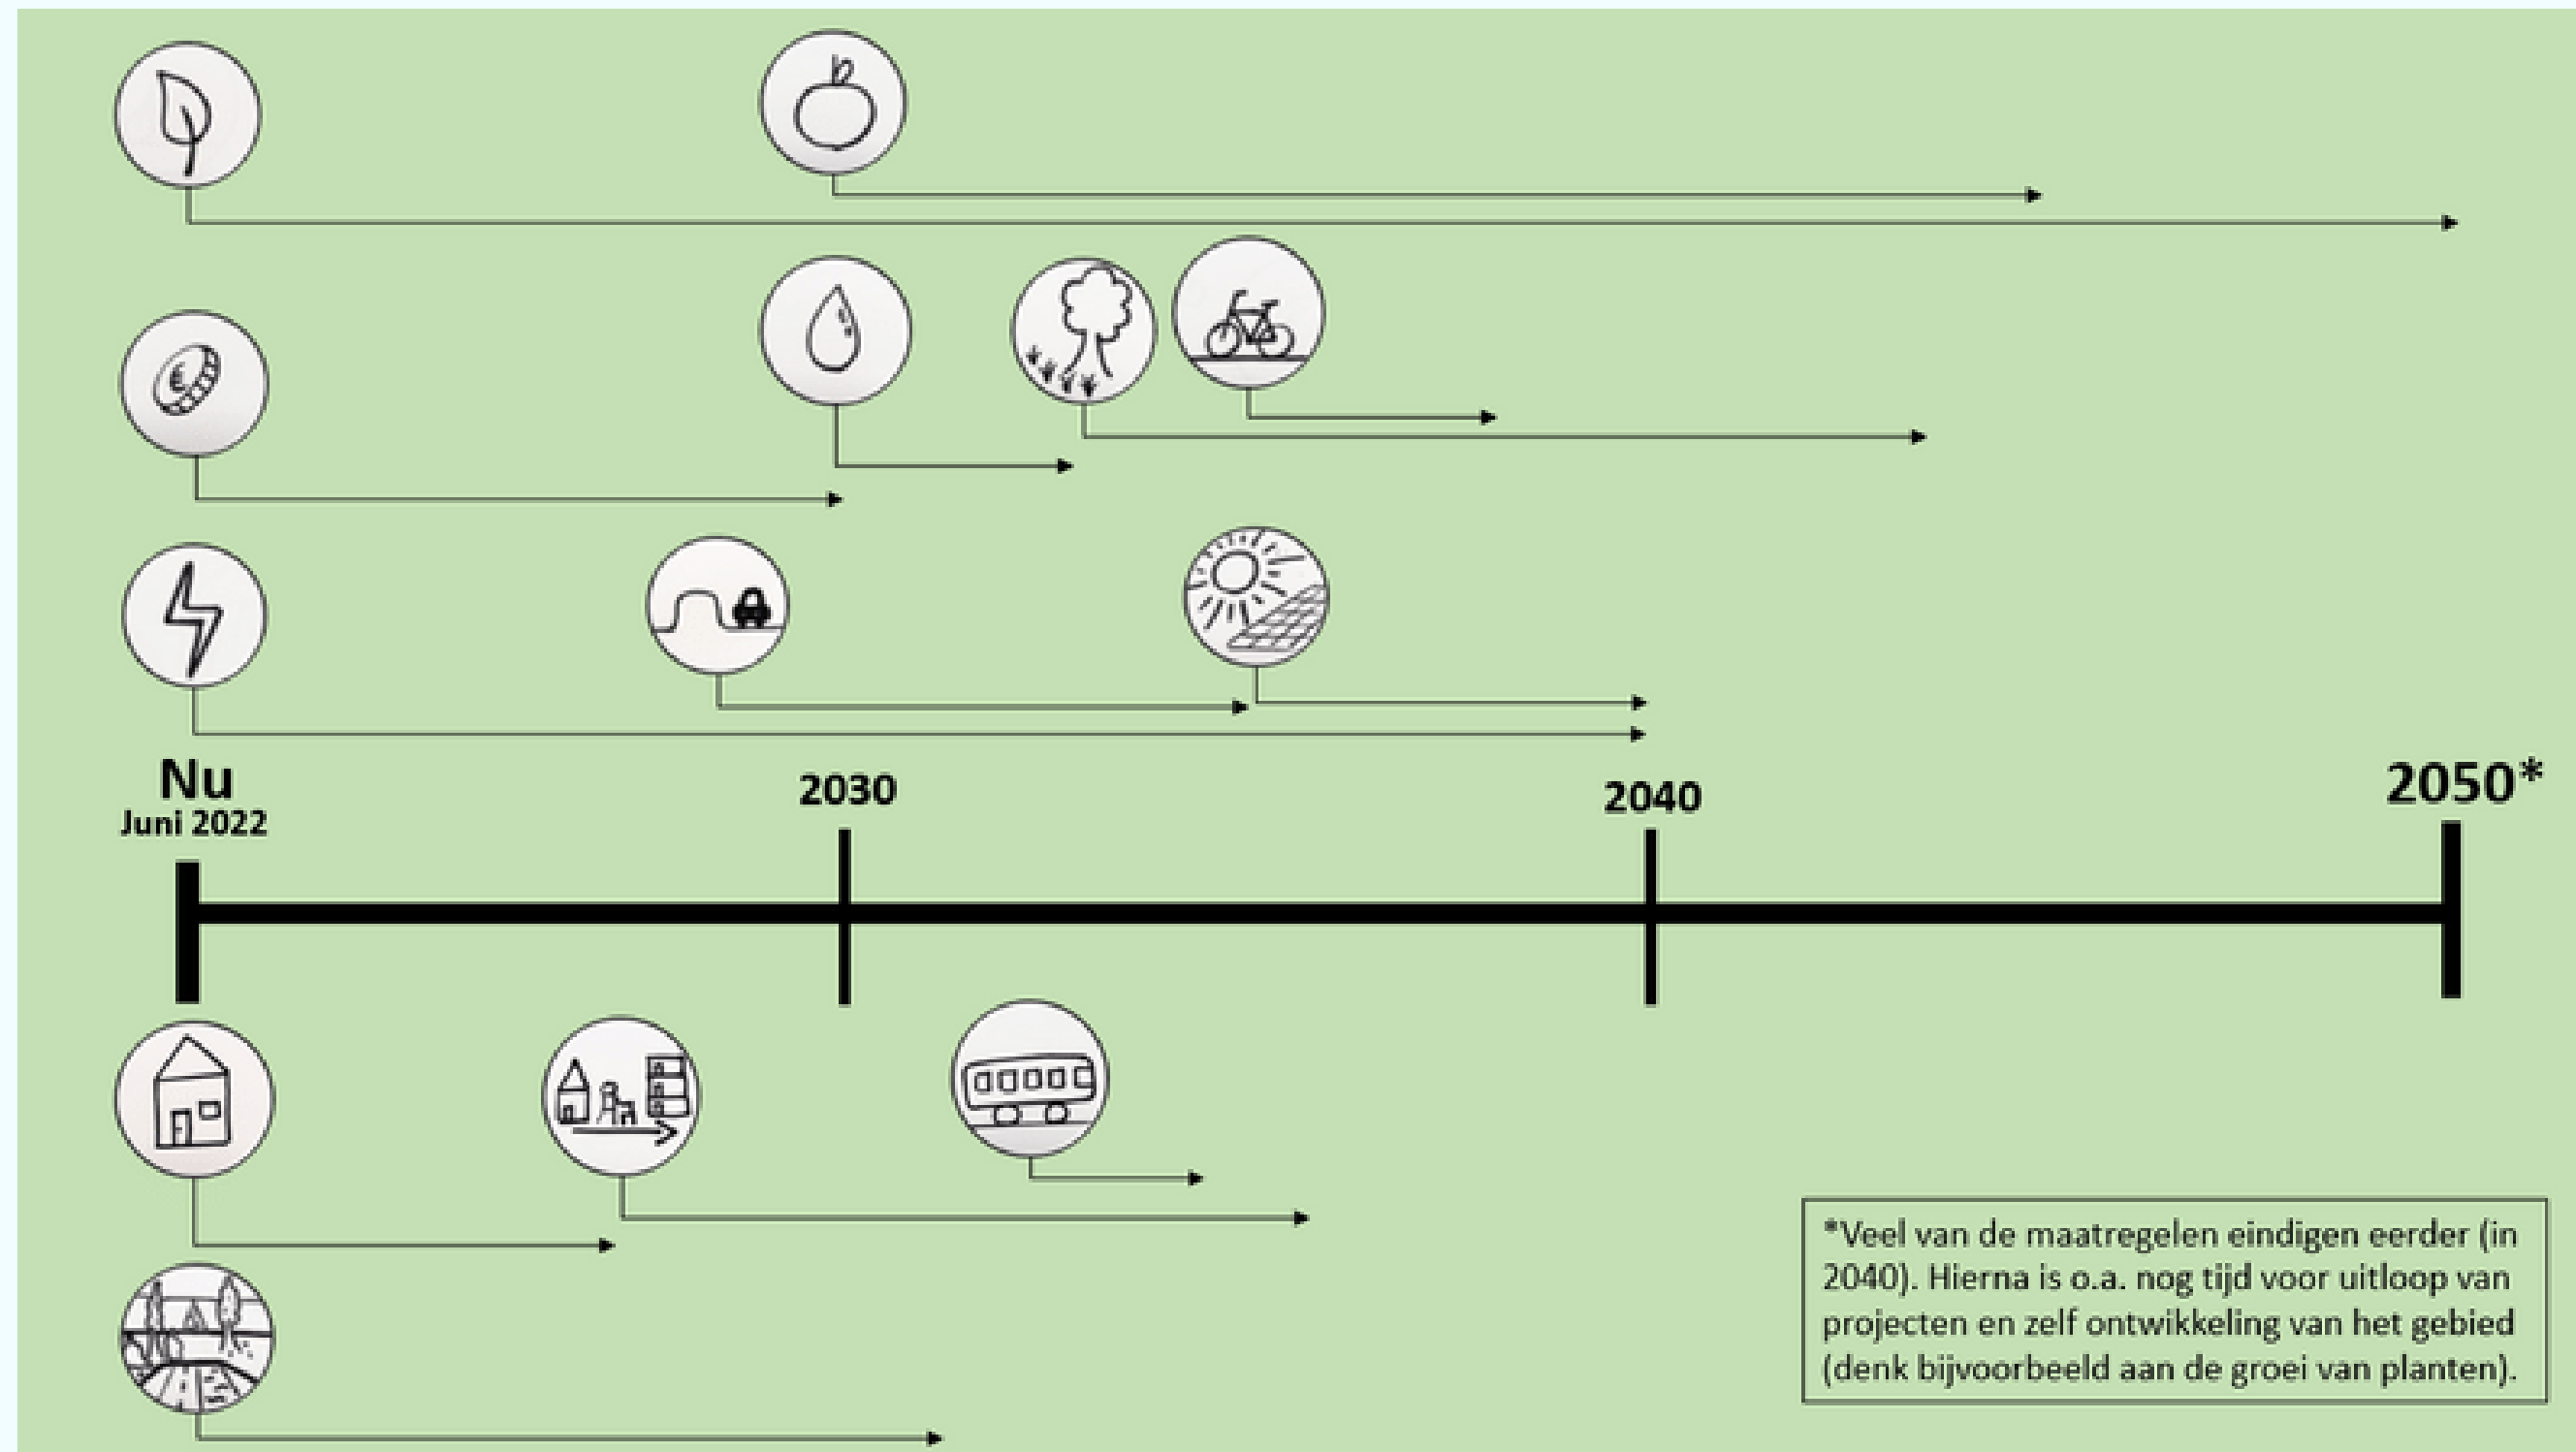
Nu
Juni 2022

2030

2040

2050*

*Veel van de maatregelen eindigen eerder (in 2040). Hierna is o.a. nog tijd voor uitloop van projecten en zelf ontwikkeling van het gebied (denk bijvoorbeeld aan de groei van planten).